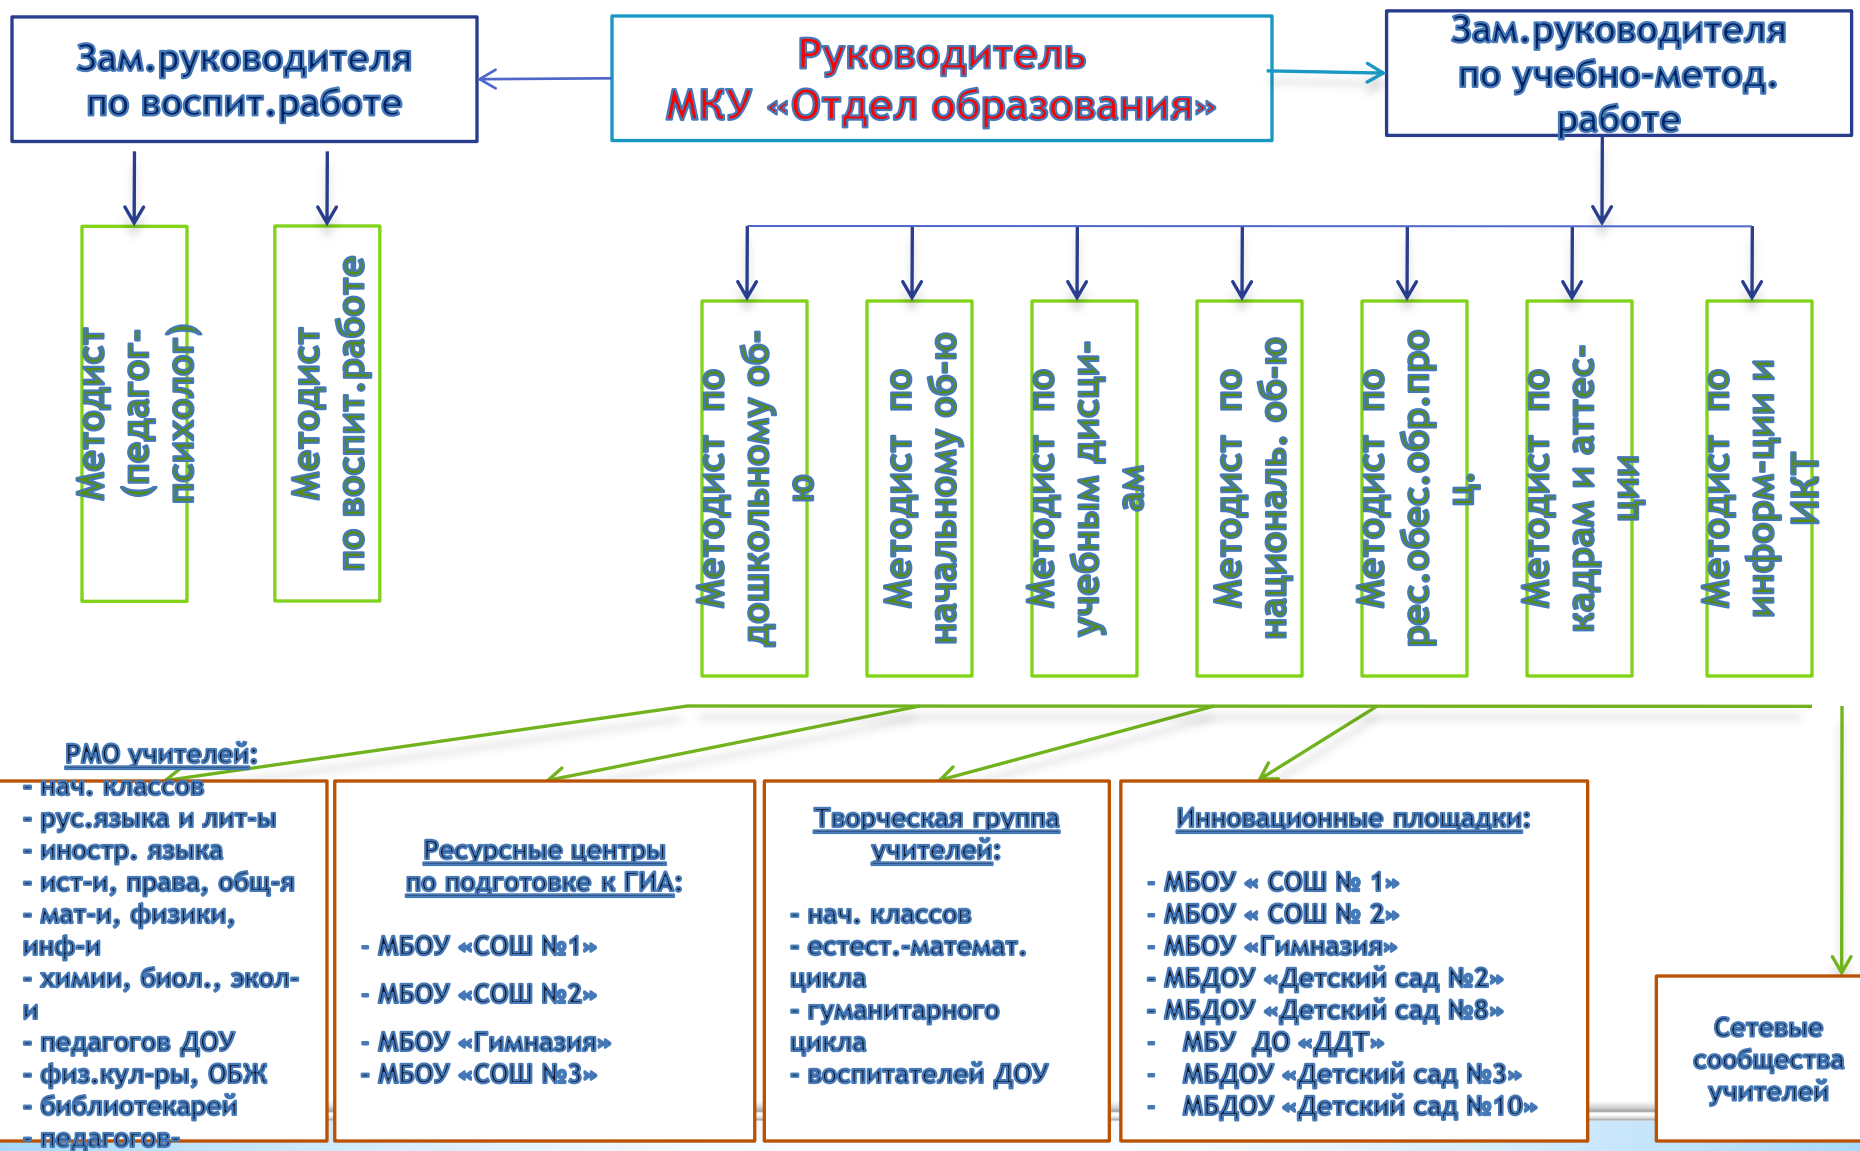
Зам.руководителя по воспит.работе

Руководитель МКУ «Отдел образования»

Зам.руководителя по учебно-метод. работе

Методист (педагог-психолог)

Методист по воспит.работе

Методист по дошкольному об-ю

Методист по начальному об-ю

Методист по учебным дисци-ам

Методист по националь. об-ю

Методист по рес.обес.обр.проц.

Методист по кадрам и аттес-ции

Методист по информ-ции и ИКТ

РМО учителей:
- нач. классов
- рус.языка и лит-ы
- иностр. языка
- ист-и, права, общ-я
- мат-и, физики, инф-и
- химии, биол., экол-и
- педагогов ДОУ
- физ.кул-ры, ОБЖ
- библиотекарей
- педагогов-

Ресурсные центры по подготовке к ГИА:

- МБОУ «СОШ №1»
- МБОУ «СОШ №2»
- МБОУ «Гимназия»
- МБОУ «СОШ №3»

Творческая группа учителей:

- нач. классов
- естест.-математ. цикла
- гуманитарного цикла
- воспитателей ДОУ

Инновационные площадки:

- МБОУ « СОШ № 1»
- МБОУ « СОШ № 2»
- МБОУ «Гимназия»
- МБДОУ «Детский сад №2»
- МБДОУ «Детский сад №8»
- МБУ ДО «ДДТ»
- МБДОУ «Детский сад №3»
- МБДОУ «Детский сад №10»

Сетевые сообщества учителей